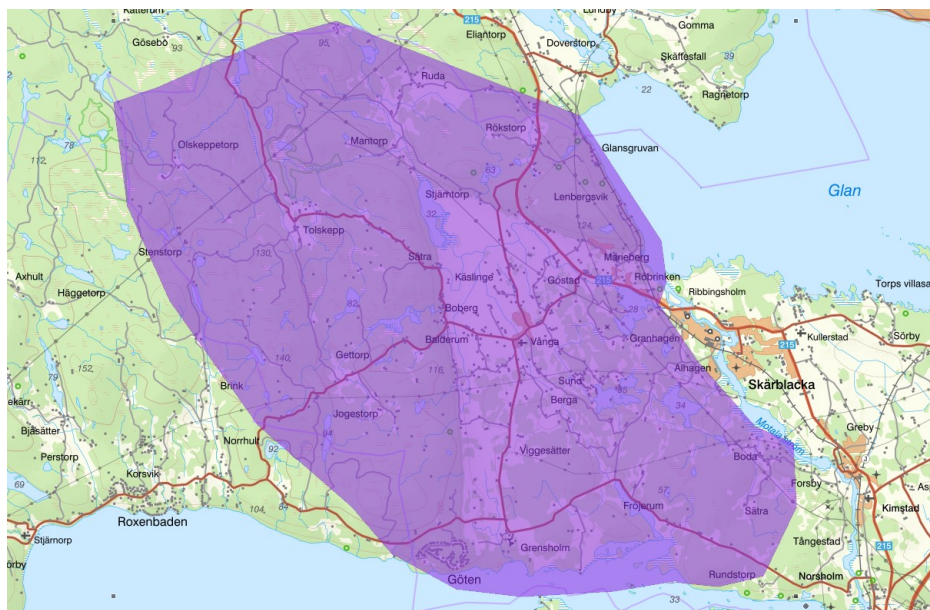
Katterum
Gösebo
93
95
215
Eliantorp
Lundby
Doverstorp
Gomma
Skäffesfall
39
Ruda
22
Ragnetorp
78
Olskeppetorp
Mantorp
Rökstorp
Glansgruvan
112
63
Stjärntorp
Lenbergsvik
Glan
32
124
Stenstorp
Tolskepp
130
Sätra
Måneberg
Axhult
Käslinge
Göstad
215
Röbrinken
Ribbingsholm
Torps villasa
Häggetorp
Boberg
28
82
Kullerstad
Sörby
Vånga
Granhagen
Gettorp
Balderum
215
140
Alhagen
152
116
Brink
Skärblacka
Sund
ekärr
Berga
34
Jogestorp
Bjäsätter
Norrhult
94
Motala ström
Greby
92
Perstorp
Viggesätter
Boda
Korsvik
69
Forsby
104
64
57
Roxenbaden
Fröjerum
Sätra
Kimstad
Stjärnorp
Tångestad
Grensholm
215
örby
Rundstorp
Norsholm
Göten
33